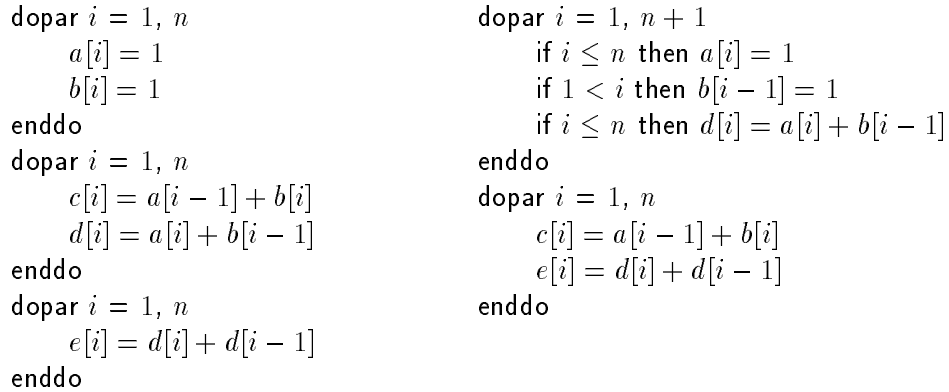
dopar $i = 1, n$
$a[i] = 1$
$b[i] = 1$
enddo
dopar $i = 1, n$
$c[i] = a[i-1] + b[i]$
$d[i] = a[i] + b[i-1]$
enddo
dopar $i = 1, n$
$e[i] = d[i] + d[i-1]$
enddo

dopar $i = 1, n+1$
if $i \leq n$ then $a[i] = 1$
if $1 < i$ then $b[i-1] = 1$
if $i \leq n$ then $d[i] = a[i] + b[i-1]$
enddo
dopar $i = 1, n$
$c[i] = a[i-1] + b[i]$
$e[i] = d[i] + d[i-1]$
enddo